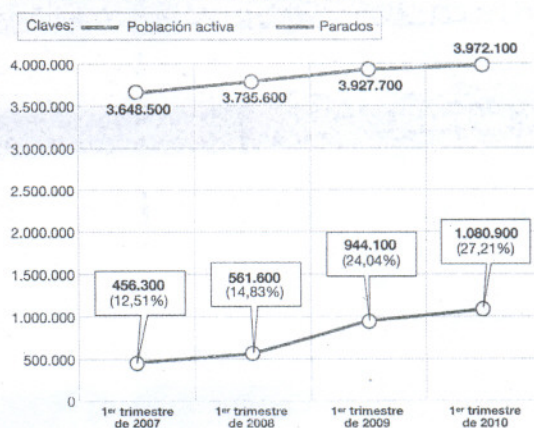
Claves: Población activa Parados

4.000.000
3.500.000
3.000.000
2.500.000
2.000.000
1.500.000
1.000.000
500.000
0

3.648.500
3.735.600
3.927.700
3.972.100

456.300 (12,51%)
561.600 (14,83%)
944.100 (24,04%)
1.080.900 (27,21%)

1er trimestre de 2007
1er trimestre de 2008
1er trimestre de 2009
1er trimestre de 2010